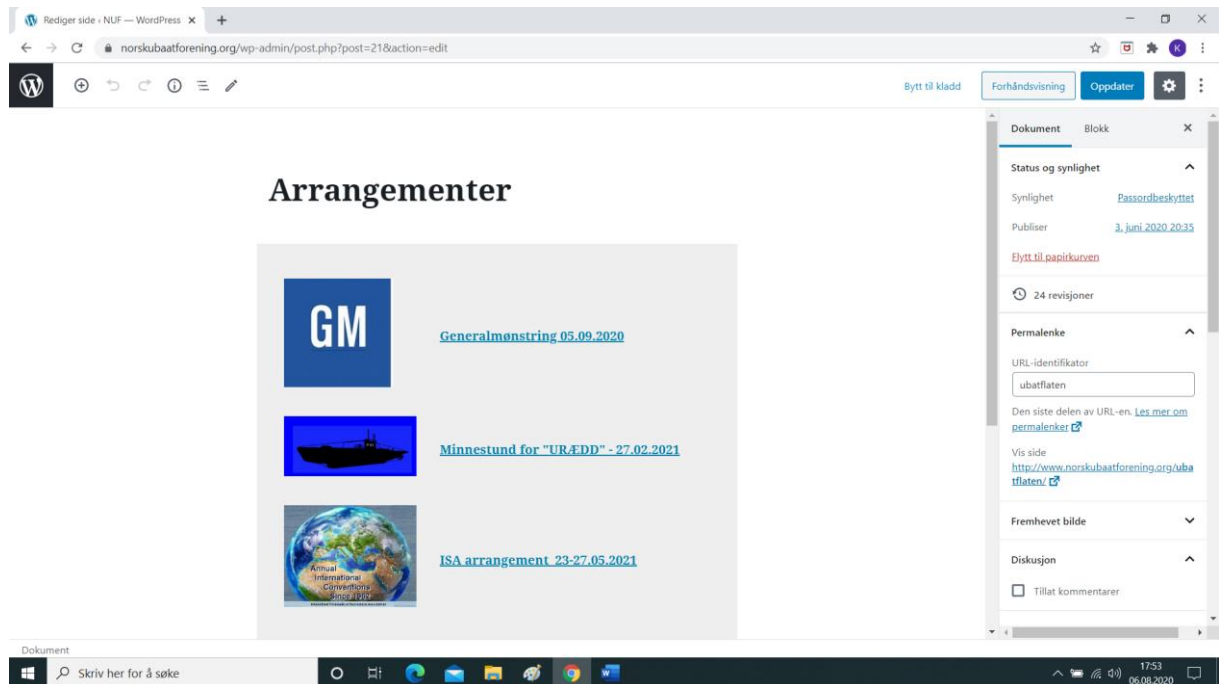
Rediger side ‹ NUF — WordPress ×

norskubaatforening.org/wp-admin/post.php?post=21&action=edit

K

Bytt til kladd

Forhåndsvisning

Oppdater

Arrangementer

GM

Generalmønstring 05.09.2020

Minnestund for "URÆDD" - 27.02.2021

Annual International Conventions since 1907

ISA arrangement 23-27.05.2021

Dokument

Blokk

×

Status og synlighet

Synlighet

Passordbeskyttet

Publiser

3. juni 2020 20:35

Flytt til papirkurven

24 revisjoner

Permalenke

URL-identifikator

ubatflaten

Den siste delen av URL-en. Les mer om permalenker

Vis side

http://www.norskubaatforening.org/ubatflaten/

Fremhevet bilde

Diskusjon

Tillat kommentarer

Dokument

Skriv her for å søke

17:53
06.08.2020